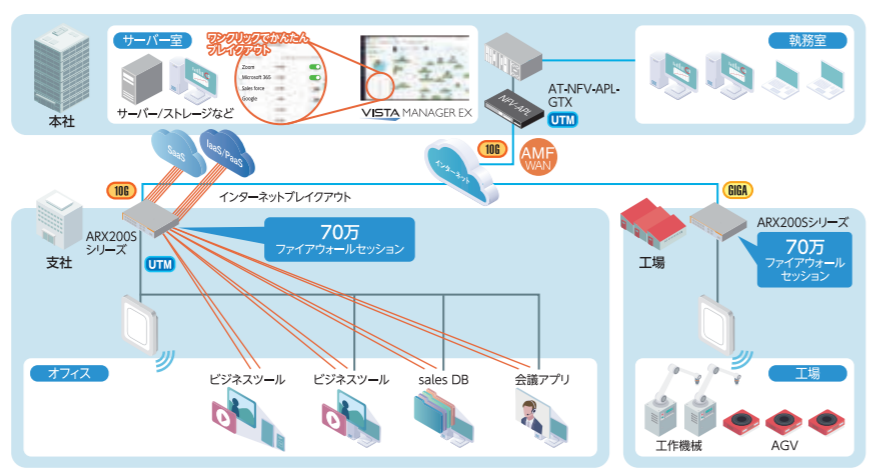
サーバー室
ワンクリックでかんたん ブレイクアウト
Zoom
Microsoft 365
Sales force
Google
サーバー/ストレージなど
VISTA MANAGER EX
本社
AT-NFV-APL-GTX
UTM
執務室
SaaS
IaaS/PaaS
10G
インターネット
AMF WAN
10G
インターネットブレイクアウト
GIGA
ARX200S シリーズ
UTM
支社
70万 ファイアウォールセッション
工場
ARX200Sシリーズ
70万 ファイアウォール セッション
オフィス
ビジネスツール
ビジネスツール
sales DB
会議アプリ
工場
工作機械
AGV